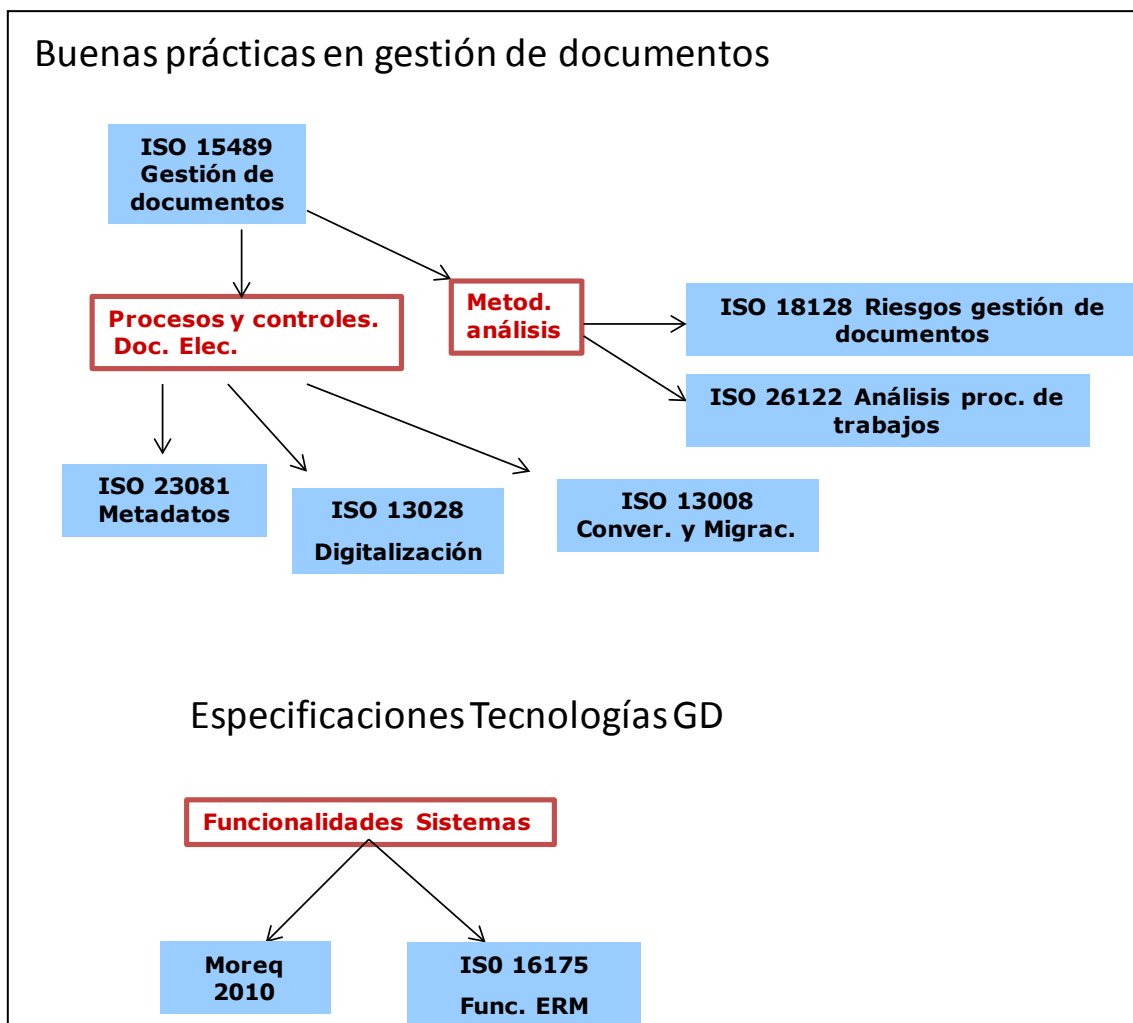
Buenas prácticas en gestión de documentos

ISO 15489 Gestión de documentos

Procesos y controles. Doc. Elec.

Metod. análisis

ISO 18128 Riesgos gestión de documentos

ISO 26122 Análisis proc. de trabajos

ISO 23081 Metadatos

ISO 13028 Digitalización

ISO 13008 Conver. y Migrac.

Especificaciones Tecnologías GD

Funcionalidades Sistemas

Moreq 2010

IS0 16175 Func. ERM